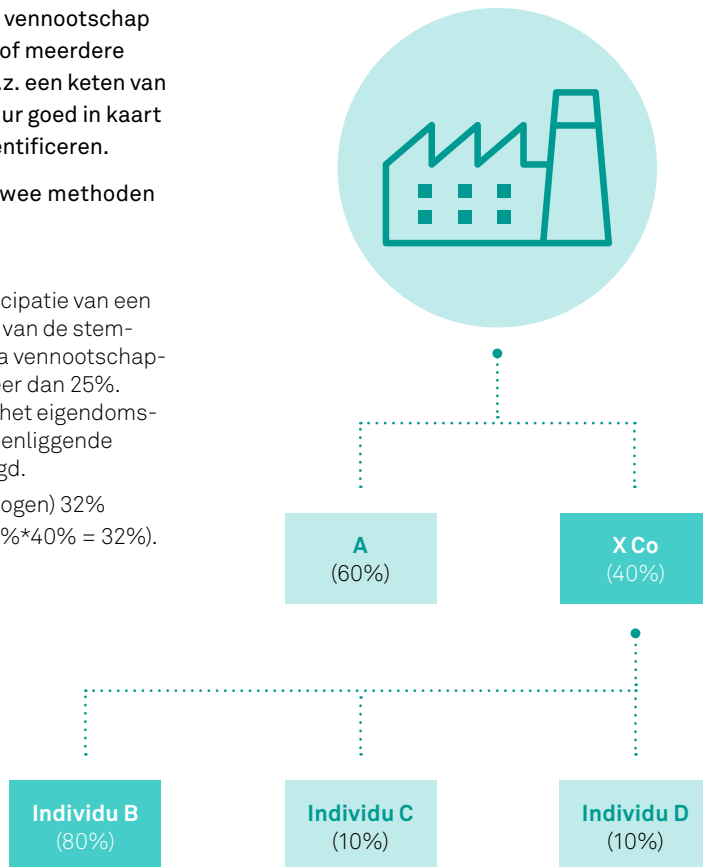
vennootschap
of meerdere
z. een keten van
ur goed in kaart
entificeren.

wee methoden

cipatie van een
van de stem-
a vennootschap-
er dan 25%.
het eigendoms-
enliggende
gd.

ogen) 32%
%*40% = 32%).

**A**
(60%)

**X Co**
(40%)

**Individu B**
(80%)

**Individu C**
(10%)

**Individu D**
(10%)